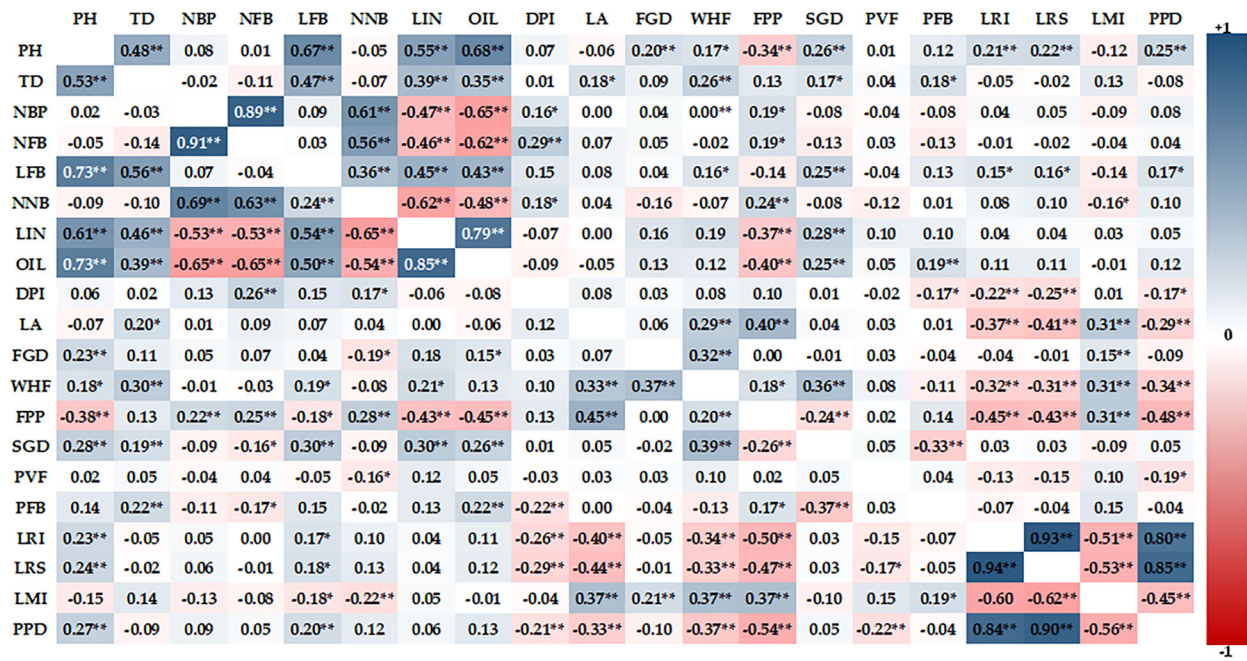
| | PH | TD | NBP | NFB | LFB | NNB | LIN | OIL | DPI | LA | FGD | WHF | FPP | SGD | PVF | PFB | LRI | LRS | LMI | PPD |
|---|---|---|---|---|---|---|---|---|---|---|---|---|---|---|---|---|---|---|---|---|
| PH | | 0.48** | 0.08 | 0.01 | 0.67** | -0.05 | 0.55** | 0.68** | 0.07 | -0.06 | 0.20** | 0.17* | -0.34** | 0.26** | 0.01 | 0.12 | 0.21** | 0.22** | -0.12 | 0.25** |
| TD | 0.53** | | -0.02 | -0.11 | 0.47** | -0.07 | 0.39** | 0.35** | 0.01 | 0.18* | 0.09 | 0.26** | 0.13 | 0.17* | 0.04 | 0.18* | -0.05 | -0.02 | 0.13 | -0.08 |
| NBP | 0.02 | -0.03 | | 0.89** | 0.09 | 0.61** | -0.47** | -0.65** | 0.16* | 0.00 | 0.04 | 0.00** | 0.19* | -0.08 | -0.04 | -0.08 | 0.04 | 0.05 | -0.09 | 0.08 |
| NFB | -0.05 | -0.14 | 0.91** | | 0.03 | 0.56** | -0.46** | -0.62** | 0.29** | 0.07 | 0.05 | -0.02 | 0.19* | -0.13 | 0.03 | -0.13 | -0.01 | -0.02 | -0.04 | 0.04 |
| LFB | 0.73** | 0.56** | 0.07 | -0.04 | | 0.36** | 0.45** | 0.43** | 0.15 | 0.08 | 0.04 | 0.16* | -0.14 | 0.25** | -0.04 | 0.13 | 0.15* | 0.16* | -0.14 | 0.17* |
| NNB | -0.09 | -0.10 | 0.69** | 0.63** | 0.24** | | -0.62** | -0.48** | 0.18* | 0.04 | -0.16 | -0.07 | 0.24** | -0.08 | -0.12 | 0.01 | 0.08 | 0.10 | -0.16* | 0.10 |
| LIN | 0.61** | 0.46** | -0.53** | -0.53** | 0.54** | -0.65** | | 0.79** | -0.07 | 0.00 | 0.16 | 0.19 | -0.37** | 0.28** | 0.10 | 0.10 | 0.04 | 0.04 | 0.03 | 0.05 |
| OIL | 0.73** | 0.39** | -0.65** | -0.65** | 0.50** | -0.54** | 0.85** | | -0.09 | -0.05 | 0.13 | 0.12 | -0.40** | 0.25** | 0.05 | 0.19** | 0.11 | 0.11 | -0.01 | 0.12 |
| DPI | 0.06 | 0.02 | 0.13 | 0.26** | 0.15 | 0.17* | -0.06 | -0.08 | | 0.08 | 0.03 | 0.08 | 0.10 | 0.01 | -0.02 | -0.17* | -0.22** | -0.25** | 0.01 | -0.17* |
| LA | -0.07 | 0.20* | 0.01 | 0.09 | 0.07 | 0.04 | 0.00 | -0.06 | 0.12 | | 0.06 | 0.29** | 0.40** | 0.04 | 0.03 | 0.01 | -0.37** | -0.41** | 0.31** | -0.29** |
| FGD | 0.23** | 0.11 | 0.05 | 0.07 | 0.04 | -0.19* | 0.18 | 0.15* | 0.03 | 0.07 | | 0.32** | 0.00 | -0.01 | 0.03 | -0.04 | -0.04 | -0.01 | 0.15** | -0.09 |
| WHF | 0.18* | 0.30** | -0.01 | -0.03 | 0.19* | -0.08 | 0.21* | 0.13 | 0.10 | 0.33** | 0.37** | | 0.18* | 0.36** | 0.08 | -0.11 | -0.32** | -0.31** | 0.31** | -0.34** |
| FPP | -0.38** | 0.13 | 0.22** | 0.25** | -0.18* | 0.28** | -0.43** | -0.45** | 0.13 | 0.45** | 0.00 | 0.20** | | -0.24** | 0.02 | 0.14 | -0.45** | -0.43** | 0.31** | -0.48** |
| SGD | 0.28** | 0.19** | -0.09 | -0.16* | 0.30** | -0.09 | 0.30** | 0.26** | 0.01 | 0.05 | -0.02 | 0.39** | -0.26** | | 0.05 | -0.33** | 0.03 | 0.03 | -0.09 | 0.05 |
| PVF | 0.02 | 0.05 | -0.04 | 0.04 | -0.05 | -0.16* | 0.12 | 0.05 | -0.03 | 0.03 | 0.03 | 0.10 | 0.02 | 0.05 | | 0.04 | -0.13 | -0.15 | 0.10 | -0.19* |
| PFB | 0.14 | 0.22** | -0.11 | -0.17* | 0.15 | -0.02 | 0.13 | 0.22** | -0.22** | 0.00 | -0.04 | -0.13 | 0.17* | -0.37** | 0.03 | | -0.07 | -0.04 | 0.15 | -0.04 |
| LRI | 0.23** | -0.05 | 0.05 | 0.00 | 0.17* | 0.10 | 0.04 | 0.11 | -0.26** | -0.40** | -0.05 | -0.34** | -0.50** | 0.03 | -0.15 | -0.07 | | 0.93** | -0.51** | 0.80** |
| LRS | 0.24** | -0.02 | 0.06 | -0.01 | 0.18* | 0.13 | 0.04 | 0.12 | -0.29** | -0.44** | -0.01 | -0.33** | -0.47** | 0.03 | -0.17* | -0.05 | 0.94** | | -0.53** | 0.85** |
| LMI | -0.15 | 0.14 | -0.13 | -0.08 | -0.18* | -0.22** | 0.05 | -0.01 | -0.04 | 0.37** | 0.21** | 0.37** | 0.37** | -0.10 | 0.15 | 0.19* | -0.60 | -0.62** | | -0.45** |
| PPD | 0.27** | -0.09 | 0.09 | 0.05 | 0.20** | 0.12 | 0.06 | 0.13 | -0.21** | -0.33** | -0.10 | -0.37** | -0.54** | 0.05 | -0.22** | -0.04 | 0.84** | 0.90** | -0.56** | |

+1

0

-1